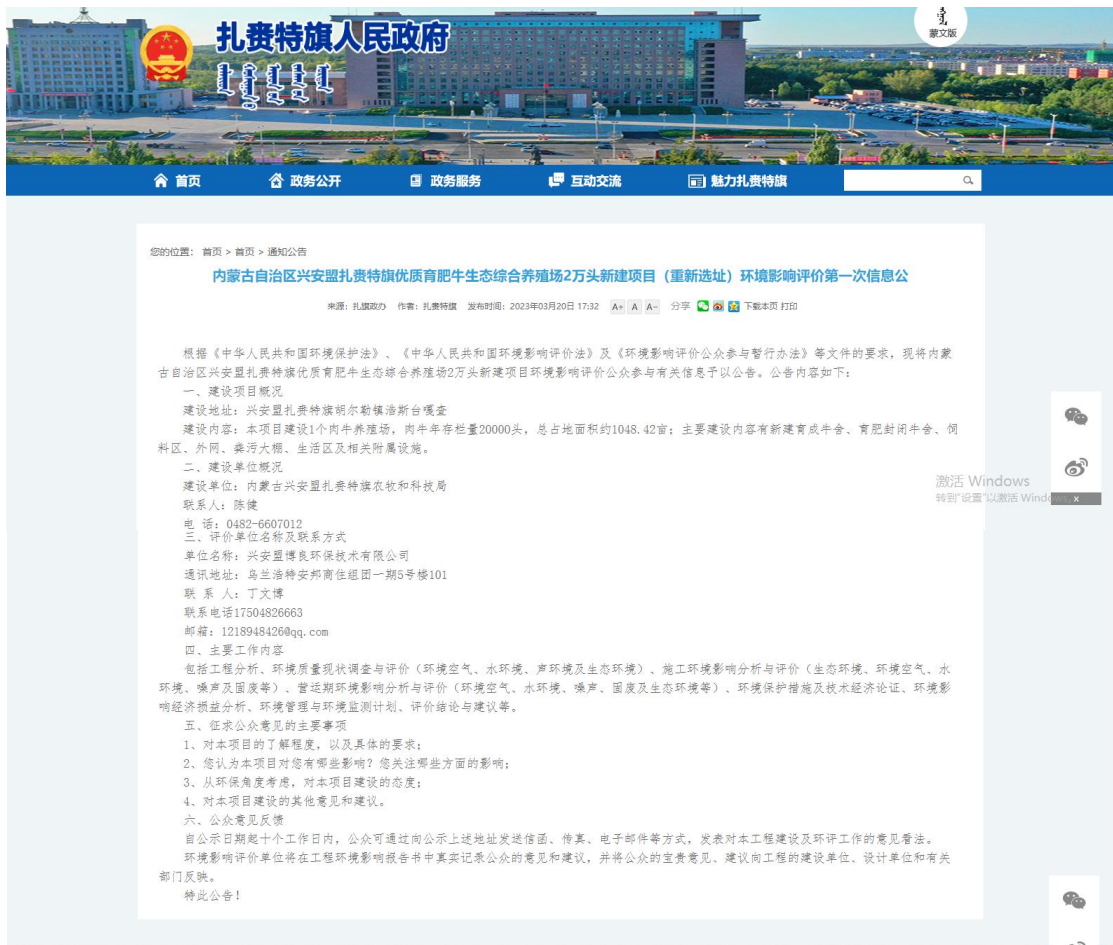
扎赉特旗人民政府

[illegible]

蒙文版

首页 政务公开 政务服务 互动交流 魅力扎赉特旗

您的位置：首页 > 首页 > 通知公告

内蒙古自治区兴安盟扎赉特旗优质育肥牛生态综合养殖场2万头新建项目（重新选址）环境影响评价第一次信息公

来源：扎旗政办 作者：扎赉特旗 发布时间：2023年03月20日 17:32 A+ A A- 分享 下载本页 打印

根据《中华人民共和国环境保护法》、《中华人民共和国环境影响评价法》及《环境影响评价公众参与暂行办法》等文件的要求，现将内蒙古自治区兴安盟扎赉特旗优质育肥牛生态综合养殖场2万头新建项目环境影响评价公众参与有关信息予以公告。公告内容如下：

一、建设项目概况

建设地址：兴安盟扎赉特旗胡尔勒镇浩斯台嘎查

建设内容：本项目建设1个肉牛养殖场，肉牛年存栏量20000头，总占地面积约1048.42亩；主要建设内容有新建育成牛舍、育肥封闭牛舍、饲料区、外网、粪污大棚、生活区及相关附属设施。

二、建设单位概况

建设单位：内蒙古兴安盟扎赉特旗农牧和科技局

联系人：陈健

电 话：0482-6607012

三、评价单位名称及联系方式

单位名称：兴安盟博良环保技术有限公司

通讯地址：乌兰浩特安邦商住组团一期5号楼101

联 系 人：丁文博

联系电话17504826663

邮箱：1218948426@qq.com

四、主要工作内容

包括工程分析、环境质量现状调查与评价（环境空气、水环境、声环境及生态环境）、施工环境影响分析与评价（生态环境、环境空气、水环境、噪声及固废等）、营运期环境影响分析与评价（环境空气、水环境、噪声、固废及生态环境等）、环境保护措施及技术经济论证、环境影响经济损益分析、环境管理与环境监测计划、评价结论与建议等。

五、征求公众意见的主要事项

1、对本项目的了解程度，以及具体的要求；

2、您认为本项目对您有哪些影响？您关注哪些方面的影响；

3、从环保角度考虑，对本项目建设的态度；

4、对本项目建设的其他意见和建议。

六、公众意见反馈

自公示日期起十个工作日内，公众可通过向公示上述地址发送信函、传真、电子邮件等方式，发表对本工程建设及环评工作的意见看法。

环境影响评价单位将在工程环境影响报告书中真实记录公众的意见和建议，并将公众的宝贵意见、建议向工程的建设单位、设计单位和有关部门反映。

特此公告！

激活 Windows
转到"设置"以激活 Windows。